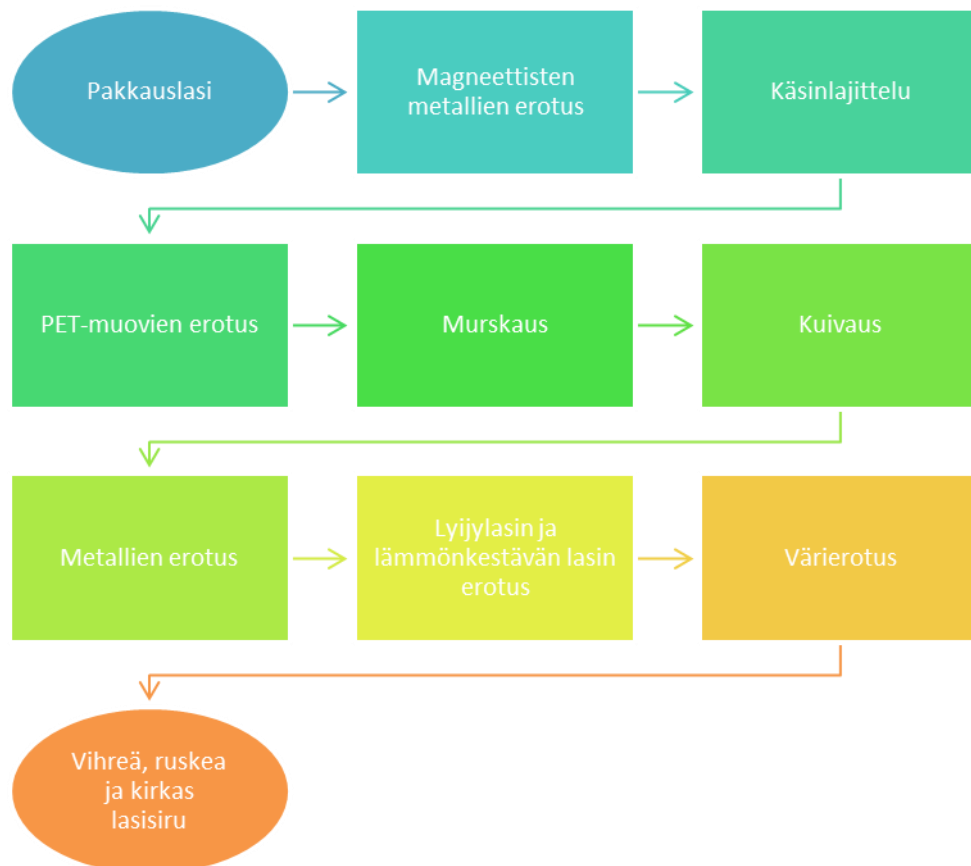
Pakkauslasi

Magneettisten metallien erotus

Käsinlajittelu

PET-muovien erotus

Murskaus

Kuivaus

Metallien erotus

Lyijylasin ja lämmönkestävän lasin erotus

Värierotus

Vihreä, ruskea ja kirkas lasisiru